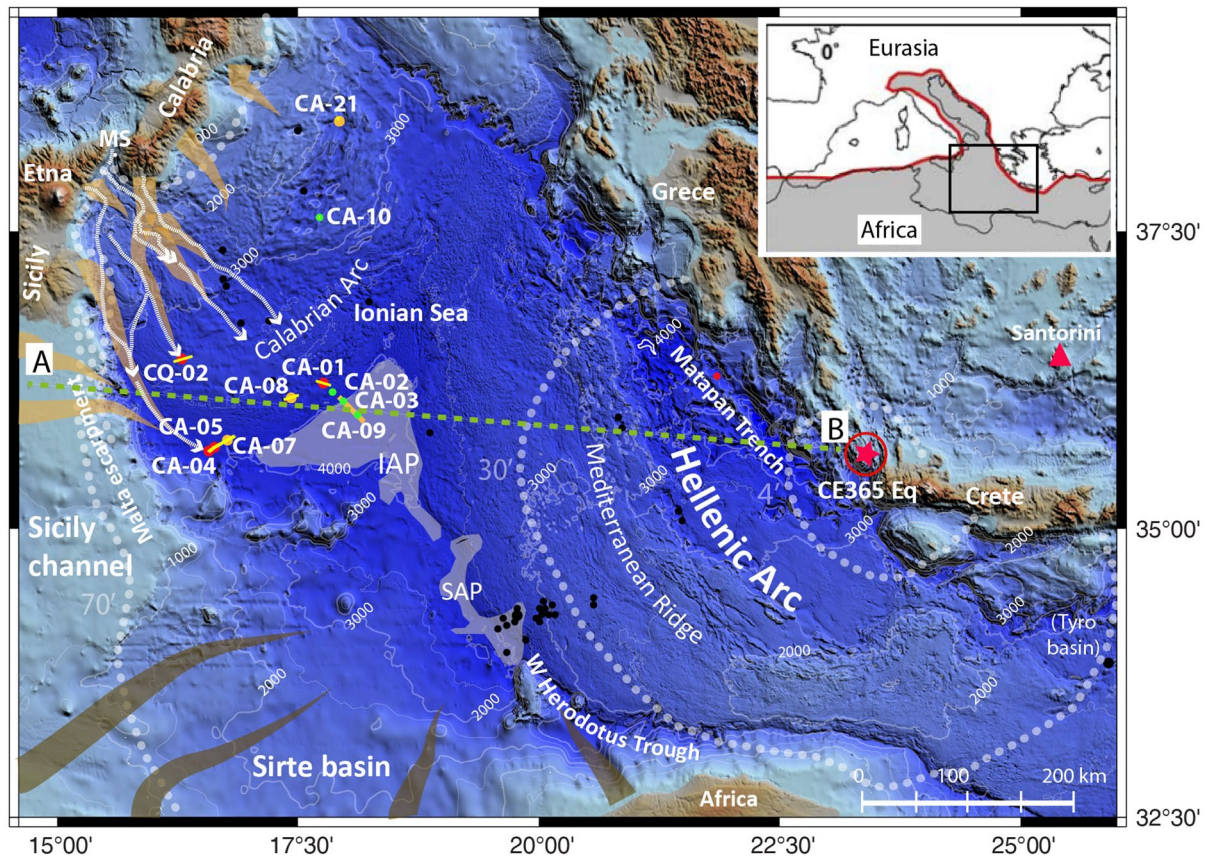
Calabria
CA-21
MS
Etna
3000
2000
CA-10
3000
Sicily
Calabrian Arc
Ionian Sea
A
CQ-02
CA-01
CA-08
CA-02
CA-03
CA-05
CA-09
CA-04
CA-07
4000
IAP
3000
Malta escarpment
Sicily channel
1000
70'
30'
Mediterranean Ridge
3000
3000
SAP
2000
2000
Sirte basin
W Herodotus Trough
Africa
Grece
4000
Matapan Trench
B
CE365 Eq
Hellenic Arc
4'
Crete
3000
2000
3000
2000
2000
(Tyro basin)
Santorini
1000
0°
Eurasia
Africa
0
100
200 km
37°30'
35°00'
32°30'
15°00'
17°30'
20°00'
22°30'
25°00'